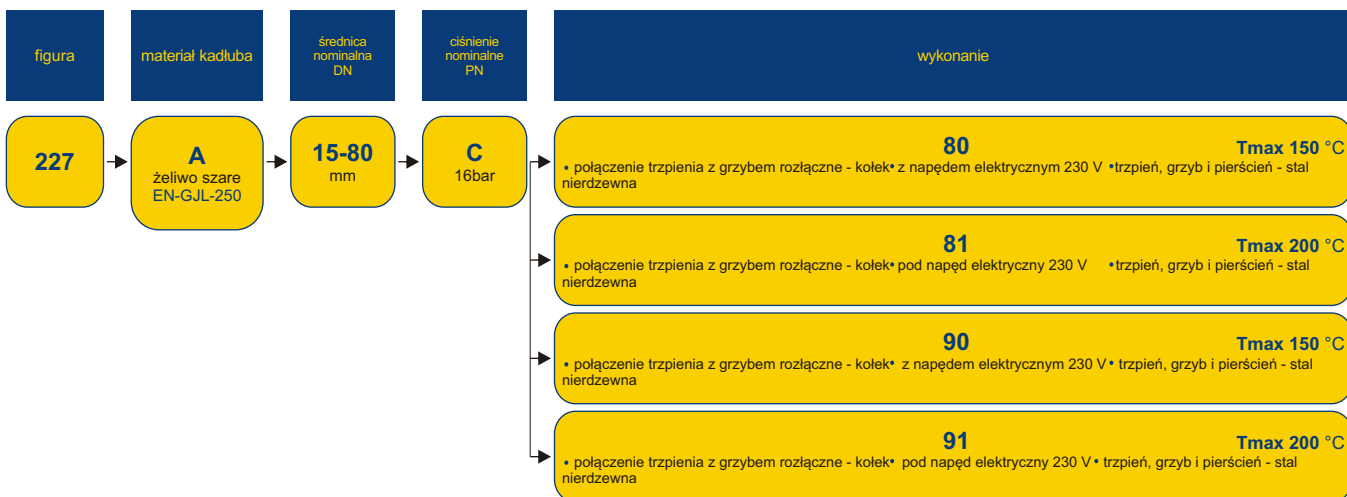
figura

materiał kadłuba

średnica nominalna DN

ciśnienie nominalne PN

wykonanie

227

A
żeliwo szare
EN-GJL-250

15-80
mm

C
16bar

80
Tmax 150 °C
• połączenie trzpienia z grzybem rozłączne - kołek • z napędem elektrycznym 230 V • trzpień, grzyb i pierścień - stal nierdzewna

81
Tmax 200 °C
• połączenie trzpienia z grzybem rozłączne - kołek • pod napęd elektryczny 230 V • trzpień, grzyb i pierścień - stal nierdzewna

90
Tmax 150 °C
• połączenie trzpienia z grzybem rozłączne - kołek • z napędem elektrycznym 230 V • trzpień, grzyb i pierścień - stal nierdzewna

91
Tmax 200 °C
• połączenie trzpienia z grzybem rozłączne - kołek • pod napęd elektryczny 230 V • trzpień, grzyb i pierścień - stal nierdzewna